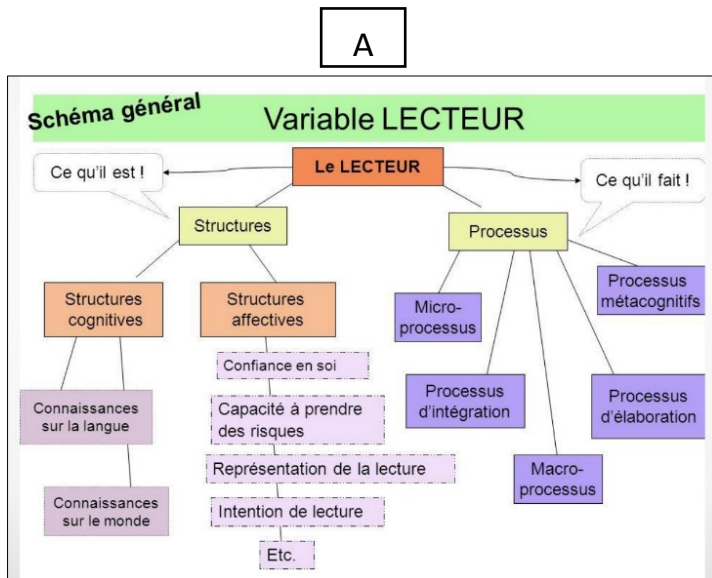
A

Schéma général

Variable LECTEUR

Le LECTEUR

Ce qu'il est !

Ce qu'il fait !

Structures

Processus

Structures cognitives

Structures affectives

Connaissances sur la langue

Connaissances sur le monde

Confiance en soi

Capacité à prendre des risques

Représentation de la lecture

Intention de lecture

Etc.

Micro-processus

Processus d'intégration

Macro-processus

Processus d'élaboration

Processus métacognitifs